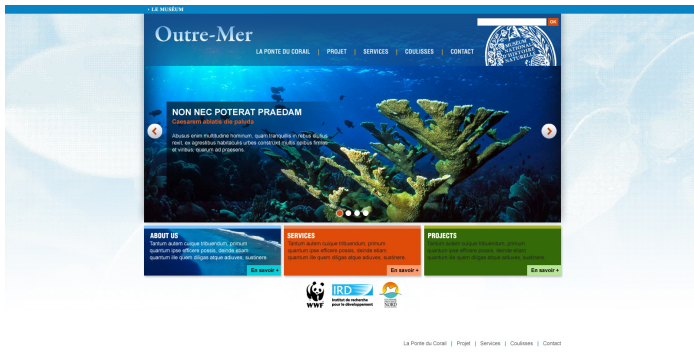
« LE MUSÉUM

Outre-Mer

OK

LA PONTE DU CORAIL | PROJET | SERVICES | COULISSES | CONTACT

NON NEC POTERAT PRAEDAM

Caesarem ablatis die pabula

Abusus enim multitudine hominum, quam tranquillis in rebus diutius rexit, ex agrestibus habitaculis urbes construxit multis opibus firmas et viribus, quarum ad praesens.

ABOUT US
Tantum autem cuique tribuendum, primum quantum ipse efficere possis, deinde etiam quantum ille quem diligas atque adiuves, sustinere.
En savoir +

SERVICES
Tantum autem cuique tribuendum, primum quantum ipse efficere possis, deinde etiam quantum ille quem diligas atque adiuves, sustinere.
En savoir +

PROJECTS
Tantum autem cuique tribuendum, primum quantum ipse efficere possis, deinde etiam quantum ille quem diligas atque adiuves, sustinere.
En savoir +

WWF

IRD
Institut de recherche pour le développement

NORD

La Ponte du Corail | Projet | Services | Coulisses | Contact